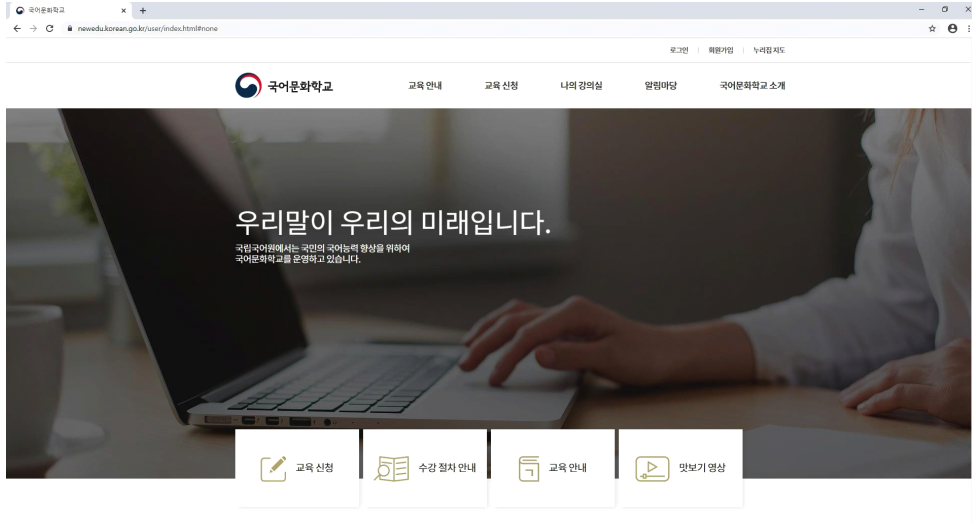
국어문화학교 × +

newedu.korean.go.kr/user/index.html#none

로그인 | 회원가입 | 누리집 지도

국어문화학교

교육 안내 교육 신청 나의 강의실 알림마당 국어문화학교 소개

우리말이 우리의 미래입니다.

국립국어원에서는 국민의 국어능력 향상을 위하여 국어문화학교를 운영하고 있습니다.

교육 신청

수강 절차 안내

교육 안내

맛보기 영상